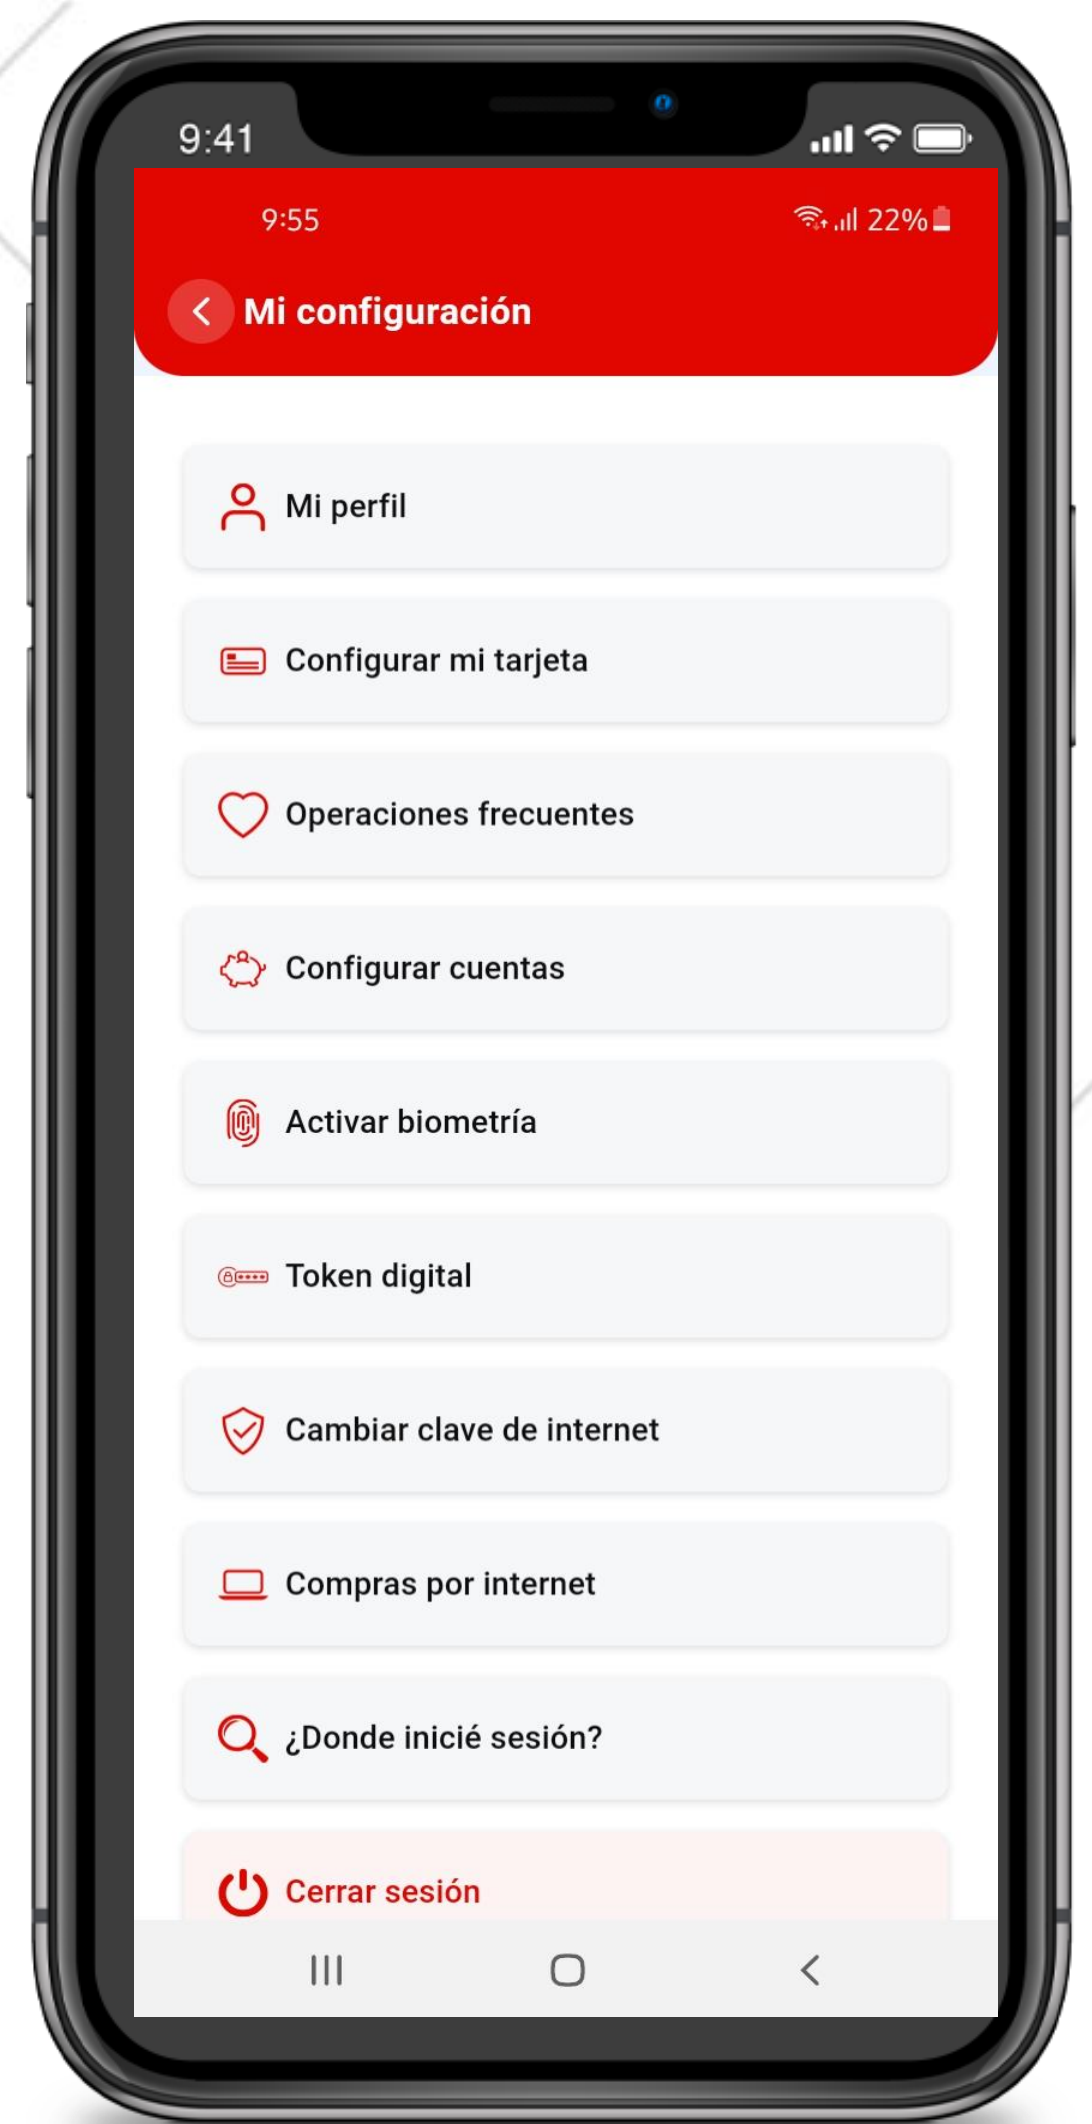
9:41

9:55

22%

Mi configuración

Mi perfil

Configurar mi tarjeta

Operaciones frecuentes

Configurar cuentas

Activar biometría

Token digital

Cambiar clave de internet

Compras por internet

¿Donde inicié sesión?

Cerrar sesión